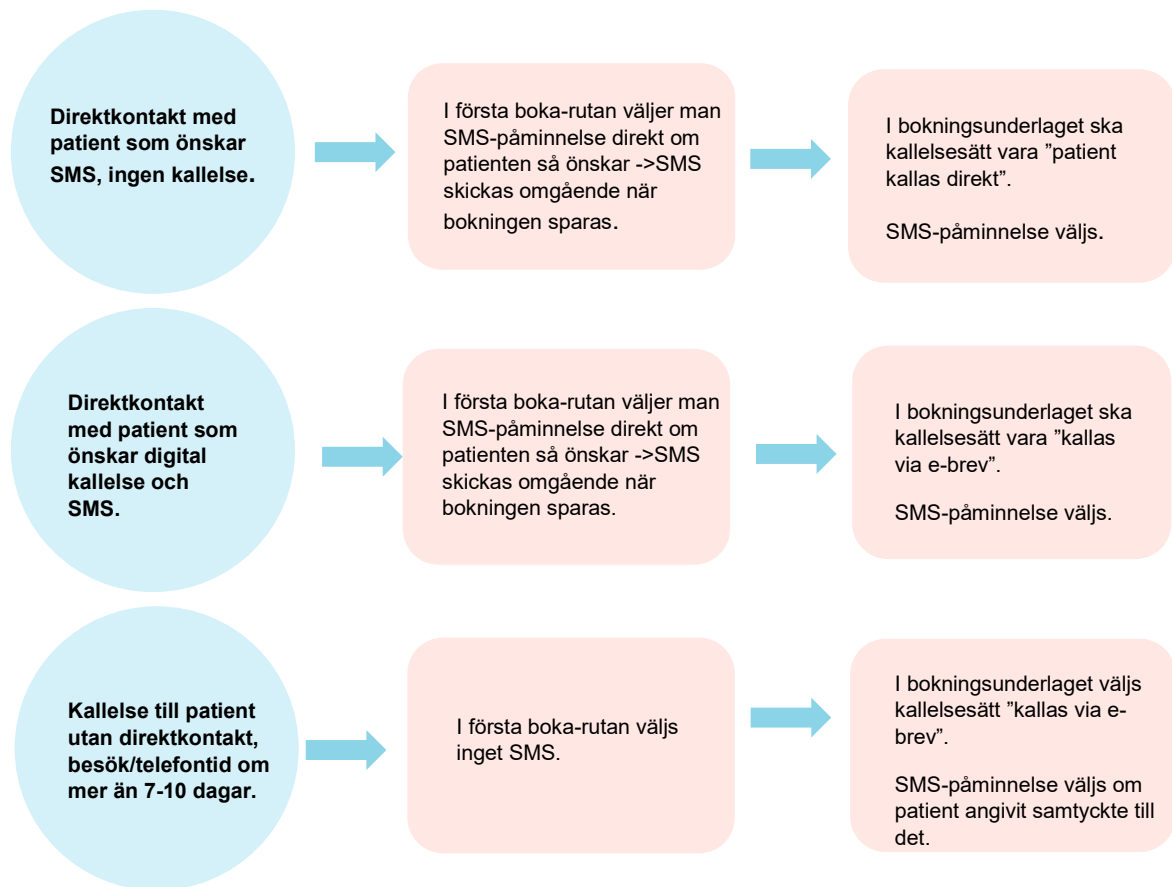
Direktkontakt med patient som önskar SMS, ingen kallelse.

I första boka-rutan väljer man SMS-påminnelse direkt om patienten så önskar ->SMS skickas omgående när bokningen sparas.

I bokningsunderlaget ska kallelsesätt vara ”patient kallas direkt”.

SMS-påminnelse väljs.

Direktkontakt med patient som önskar digital kallelse och SMS.

I första boka-rutan väljer man SMS-påminnelse direkt om patienten så önskar ->SMS skickas omgående när bokningen sparas.

I bokningsunderlaget ska kallelsesätt vara ”kallas via e-brev”.

SMS-påminnelse väljs.

Kallelse till patient utan direktkontakt, besök/telefontid om mer än 7-10 dagar.

I första boka-rutan väljs inget SMS.

I bokningsunderlaget väljs kallelsesätt ”kallas via e-brev”.

SMS-påminnelse väljs om patient angivit samtyckte till det.